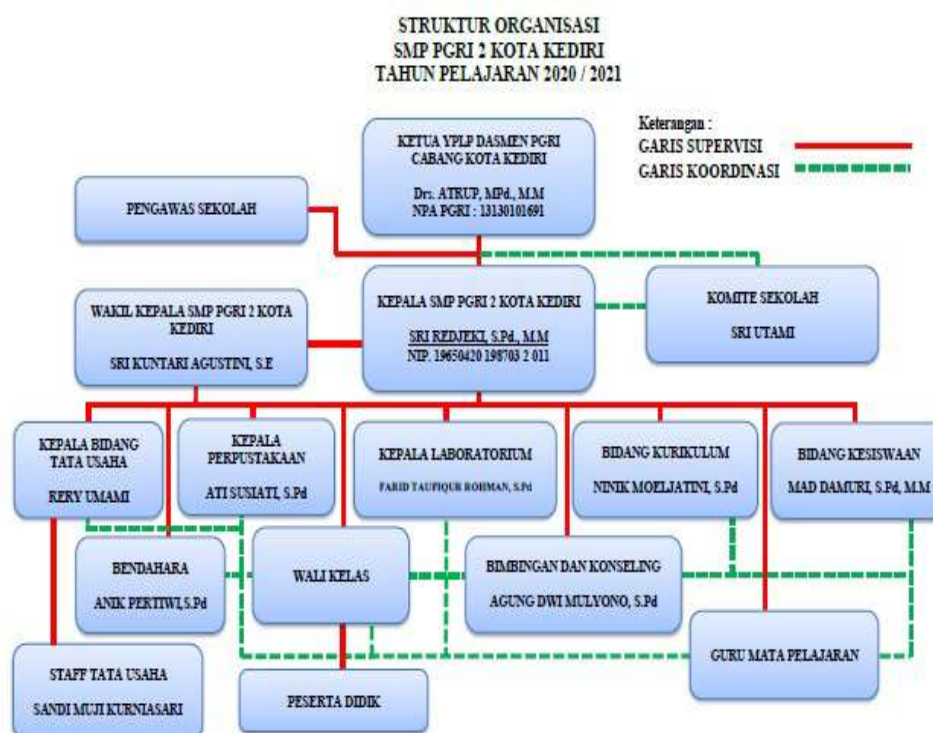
STRUKTUR ORGANISASI
SMP PGRI 2 KOTA KEDIRI
TAHUN PELAJARAN 2020 / 2021

Keterangan :
GARIS SUPERVISI
GARIS KOORDINASI

KETUA YPLP DASMEN PGRI CABANG KOTA KEDIRI

Drs. ATRUP, MPd., M.M
NPA PGRI : 13130101691

PENGAWAS SEKOLAH

WAKIL KEPALA SMP PGRI 2 KOTA KEDIRI

SRI KUNTARI AGUSTINI, S.E

KEPALA SMP PGRI 2 KOTA KEDIRI

SRI REDJEKI, S.Pd., M.M
NIP. 19650420 198703 2 011

KOMITE SEKOLAH

SRI UTAMI

KEPALA BIDANG TATA USAHA

RERY UMAMI

KEPALA PERPUSTAKAAN

ATI SUSIATI, S.Pd

KEPALA LABORATORIUM

FARID TAUFIQUR ROHMAN, S.Pd

BIDANG KURIKULUM

NINIK MOELJATINI, S.Pd

BIDANG KESISWAAN

MAD DAMURI, S.Pd, M.M

BENDAHARA

ANIK PERTIWI, S.Pd

WALI KELAS

BIMBINGAN DAN KONSELING

AGUNG DWI MULYONO, S.Pd

GURU MATA PELAJARAN

STAFF TATA USAHA

SANDI MUJI KURNIASARI

PESERTA DIDIK